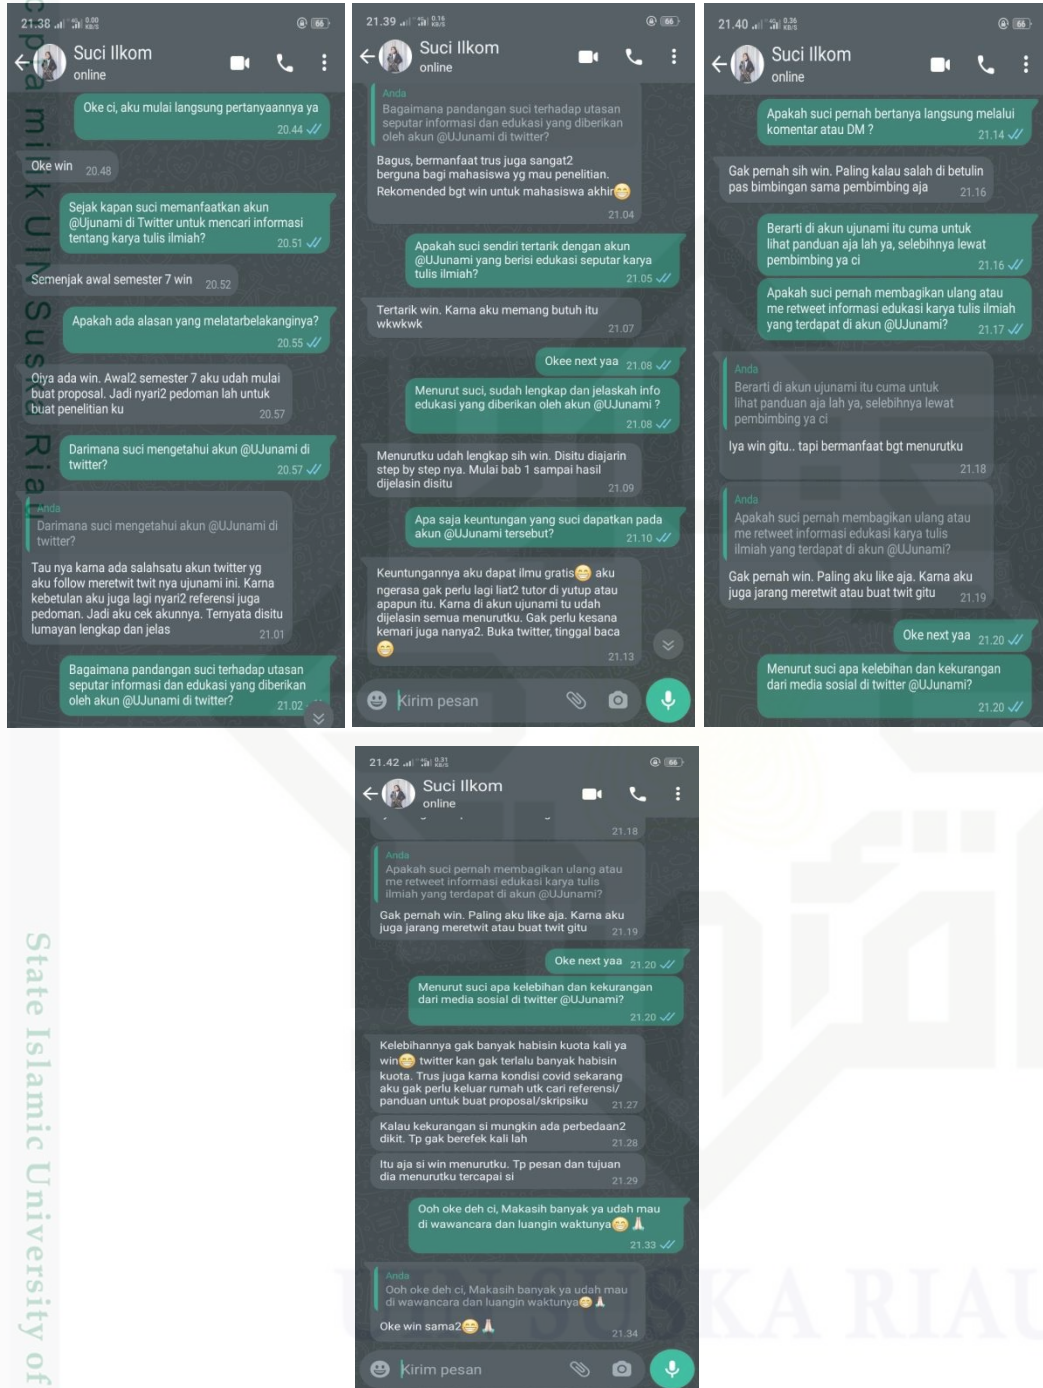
21.38 66
Suci Ilkom
online

Oke ci, aku mulai langsung pertanyaannya ya 20.44

Oke win 20.48

Sejak kapan suci memanfaatkan akun @Ujunami di Twitter untuk mencari informasi tentang karya tulis ilmiah? 20.51

Semenjak awal semester 7 win 20.52

Apakah ada alasan yang melatarbelakanginya? 20.55

Oiya ada win. Awal2 semester 7 aku udah mulai buat proposal. Jadi nyari2 pedoman lah untuk buat penelitian ku 20.57

Darimana suci mengetahui akun @UJunami di twitter? 20.57

Anda
Darimana suci mengetahui akun @UJunami di twitter?
Tau nya karna ada salahsatu akun twitter yg aku follow meretwit twit nya ujunami ini. Karna kebetulan aku juga lagi nyari2 referensi juga pedoman. Jadi aku cek akunnya. Ternyata disitu lumayan lengkap dan jelas 21.01

Bagaimana pandangan suci terhadap utasan seputar informasi dan edukasi yang diberikan oleh akun @UJunami di twitter? 21.02

21.39 66
Suci Ilkom
online

Anda
Bagaimana pandangan suci terhadap utasan seputar informasi dan edukasi yang diberikan oleh akun @UJunami di twitter?
Bagus, bermanfaat trus juga sangat2 berguna bagi mahasiswa yg mau penelitian. Rekomended bgt win untuk mahasiswa akhir😂 21.04

Apakah suci sendiri tertarik dengan akun @UJunami yang berisi edukasi seputar karya tulis ilmiah? 21.05

Tertarik win. Karna aku memang butuh itu wkwkwk 21.07

Okee next yaa 21.08

Menurut suci, sudah lengkap dan jelaskah info edukasi yang diberikan oleh akun @UJunami ? 21.08

Menurutku udah lengkap sih win. Disitu diajarin step by step nya. Mulai bab 1 sampai hasil dijelasin disitu 21.09

Apa saja keuntungan yang suci dapatkan pada akun @UJunami tersebut? 21.10

Keuntungannya aku dapat ilmu gratis😂 aku ngerasa gak perlu lagi liat2 tutor di yutup atau apapun itu. Karna di akun ujunami tu udah dijelasin semua menurutku. Gak perlu kesana kemari juga nanya2. Buka twitter, tinggal baca 😂 21.13

Kirim pesan

21.40 66
Suci Ilkom
online

Apakah suci pernah bertanya langsung melalui komentar atau DM ? 21.14

Gak pernah sih win. Paling kalau salah di betulin pas bimbingan sama pembimbing aja 21.16

Berarti di akun ujunami itu cuma untuk lihat panduan aja lah ya, selebihnya lewat pembimbing ya ci 21.16

Apakah suci pernah membagikan ulang atau me retweet informasi edukasi karya tulis ilmiah yang terdapat di akun @UJunami? 21.17

Anda
Berarti di akun ujunami itu cuma untuk lihat panduan aja lah ya, selebihnya lewat pembimbing ya ci
Iya win gitu.. tapi bermanfaat bgt menurutku 21.18

Anda
Apakah suci pernah membagikan ulang atau me retweet informasi edukasi karya tulis ilmiah yang terdapat di akun @UJunami?
Gak pernah win. Paling aku like aja. Karna aku juga jarang meretwit atau buat twit gitu 21.19

Oke next yaa 21.20

Menurut suci apa kelebihan dan kekurangan dari media sosial di twitter @UJunami? 21.20

21.42 66
Suci Ilkom
online

21.18

Anda
Apakah suci pernah membagikan ulang atau me retweet informasi edukasi karya tulis ilmiah yang terdapat di akun @UJunami?
Gak pernah win. Paling aku like aja. Karna aku juga jarang meretwit atau buat twit gitu 21.19

Oke next yaa 21.20

Menurut suci apa kelebihan dan kekurangan dari media sosial di twitter @UJunami? 21.20

Kelebihannya gak banyak habisin kuota kali ya win😂 twitter kan gak terlalu banyak habisin kuota. Trus juga karna kondisi covid sekarang aku gak perlu keluar rumah utk cari referensi/ panduan untuk buat proposal/skripsiku 21.27

Kalau kekurangan si mungkin ada perbedaan2 dikit. Tp gak berefek kali lah 21.28

Itu aja si win menurutku. Tp pesan dan tujuan dia menurutku tercapai si 21.29

Ooh oke deh ci, Makasih banyak ya udah mau di wawancara dan luangin waktunya😂🙏 21.33

Anda
Ooh oke deh ci, Makasih banyak ya udah mau di wawancara dan luangin waktunya😂🙏
Oke win sama2😂🙏 21.34

Kirim pesan

State Islamic University of
UIN SUSKA RIAU
Hak cipta milik UIN Suska Riau